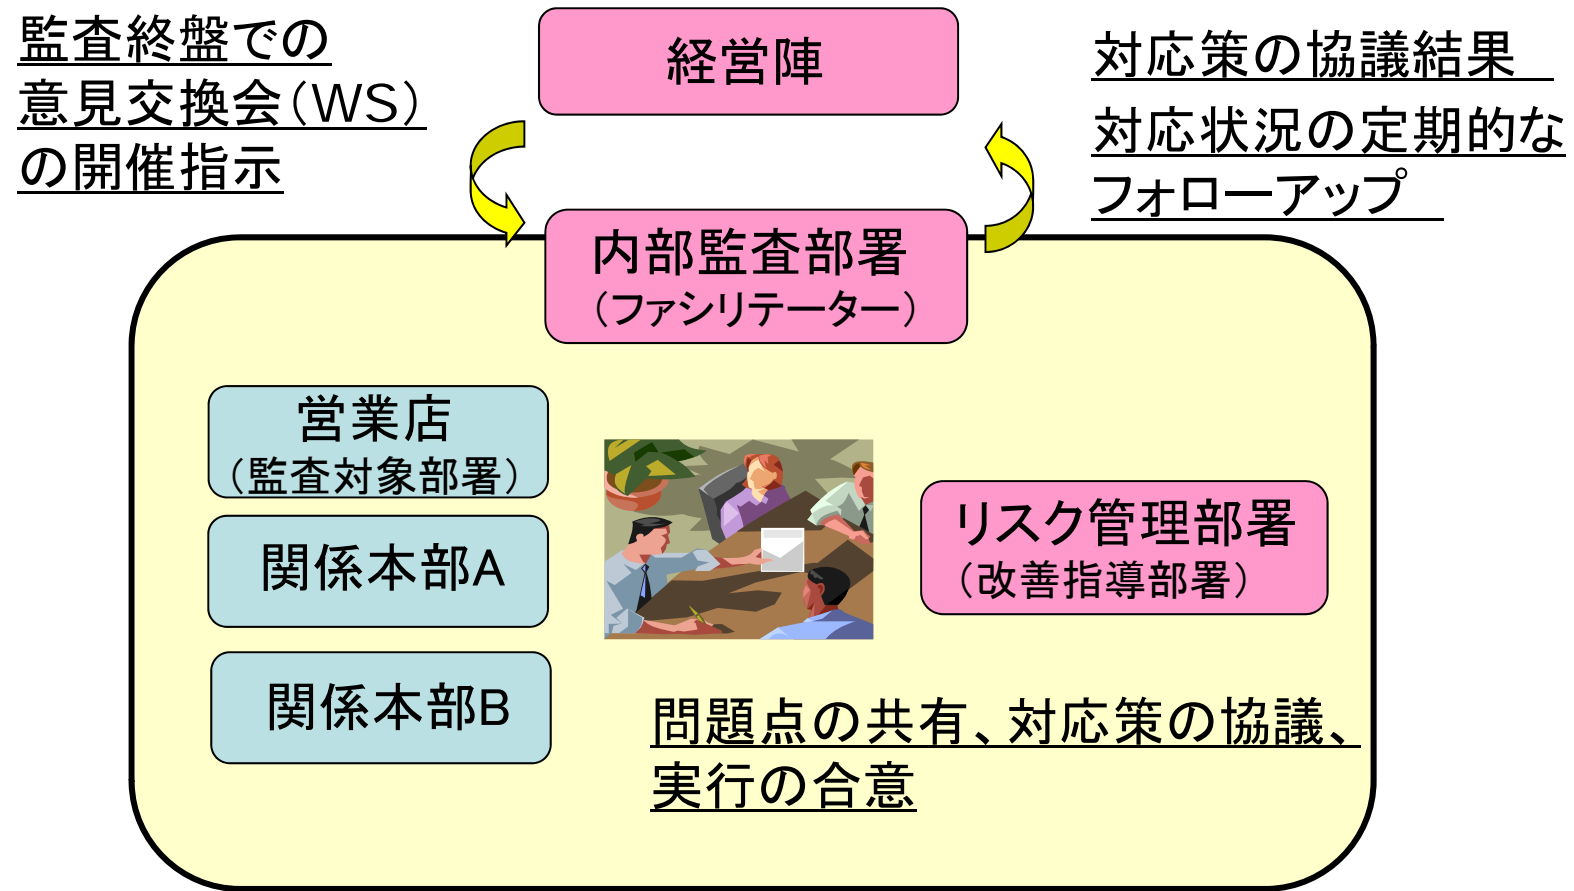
監査終盤での
意見交換会（WS）
の開催指示

経営陣

対応策の協議結果

対応状況の定期的な
フォローアップ

内部監査部署
（ファシリテーター）

営業店
（監査対象部署）

関係本部A

関係本部B

リスク管理部署
（改善指導部署）

問題点の共有、対応策の協議、
実行の合意